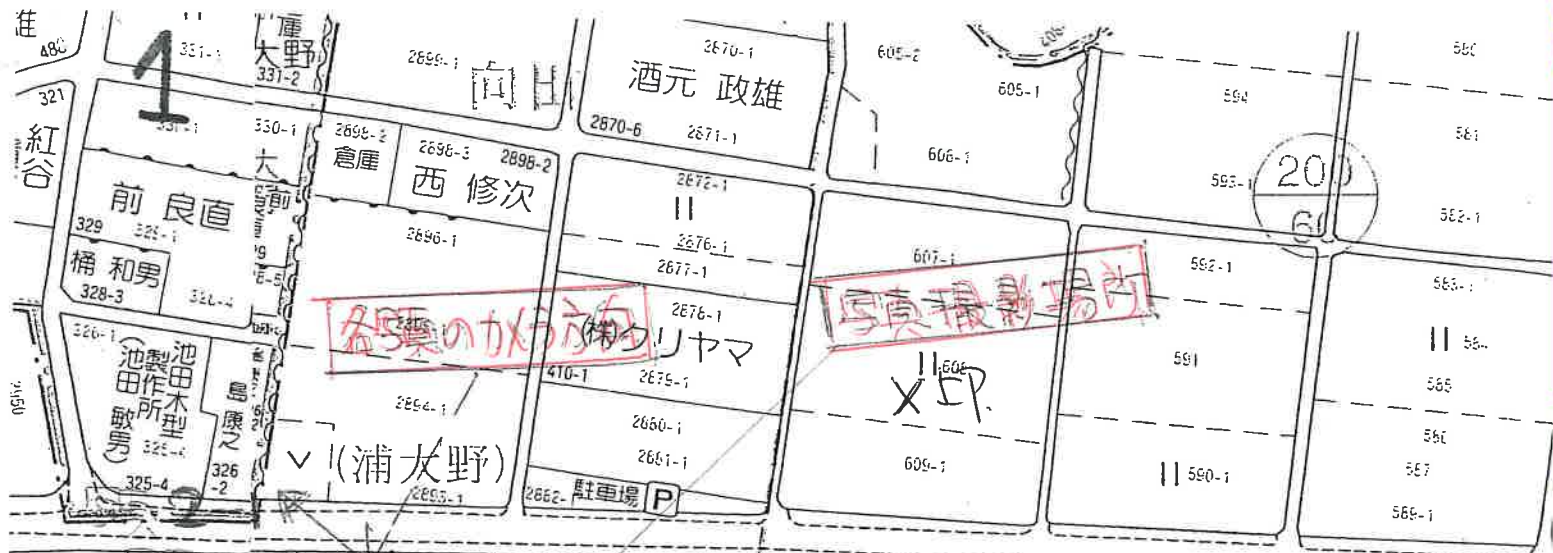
進
480
321
紅谷
1
331-1
331-1
庫
大野
331-2
330-1
大
前
前良直
329
328-1
桶和男
328-3
328-4
326-1
池田製作所
池田木型
池田敏男
325-4
島康之
326-2
325-4
2
2899-1
2898-2
倉庫
2898-3
2898-2
西修次
2896-1
向日
2870-1
酒元政雄
2870-6
2871-1
2872-1
II
2876-1
2877-1
2878-1
名願のカメラ方向
(株)クリヤマ
410-1
2879-1
2894-1
2880-1
2881-1
V (浦大野)
2895-1
2882-
駐車場
P
605-2
605-1
206
606-1
607-1
写真撮影場所
II 608
X印
609-1
594
593-1
592-1
591
II 590-1
200
60
580
581
582-1
583-1
II 584
585
586
587
589-1